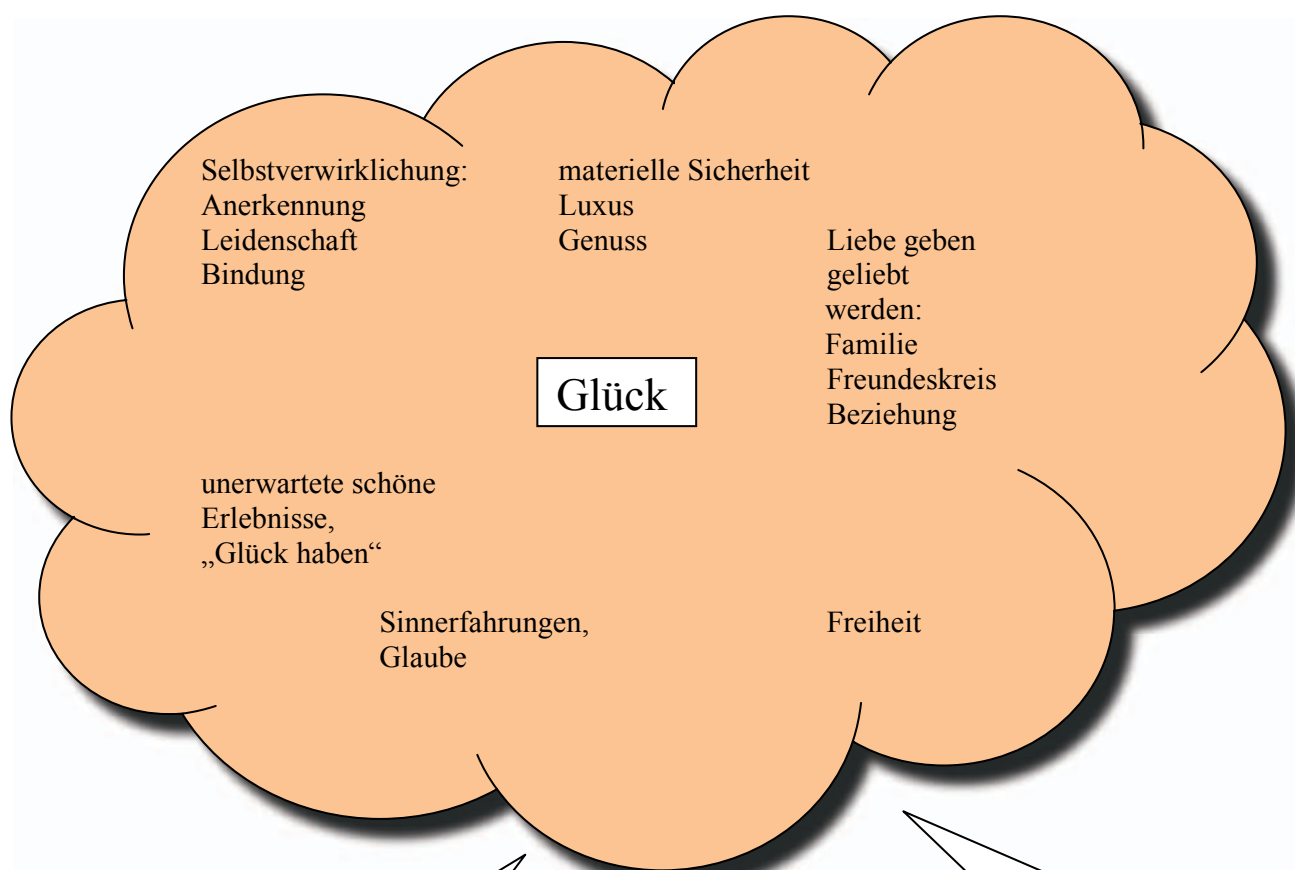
Selbstverwirklichung:
Anerkennung
Leidenschaft
Bindung

materielle Sicherheit
Luxus
Genuss

Liebe geben
geliebt
werden:
Familie
Freundeskreis
Beziehung

Glück

unerwartete schöne
Erlebnisse,
„Glück haben“

Sinnerfahrungen,
Glaube

Freiheit